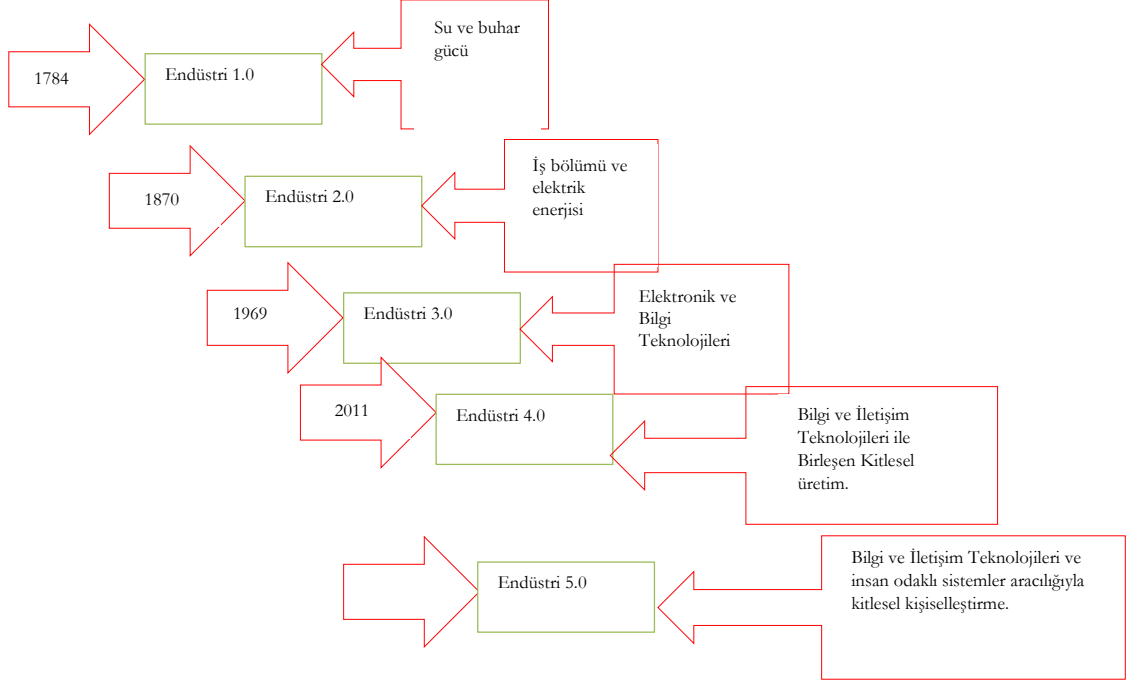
1784

Endüstri 1.0

Su ve buhar gücü

1870

Endüstri 2.0

İş bölümü ve elektrik enerjisi

1969

Endüstri 3.0

Elektronik ve Bilgi Teknolojileri

2011

Endüstri 4.0

Bilgi ve İletişim Teknolojileri ile Birleşen Kitlesel üretim.

Endüstri 5.0

Bilgi ve İletişim Teknolojileri ve insan odaklı sistemler aracılığıyla kitlesel kişiselleştirme.